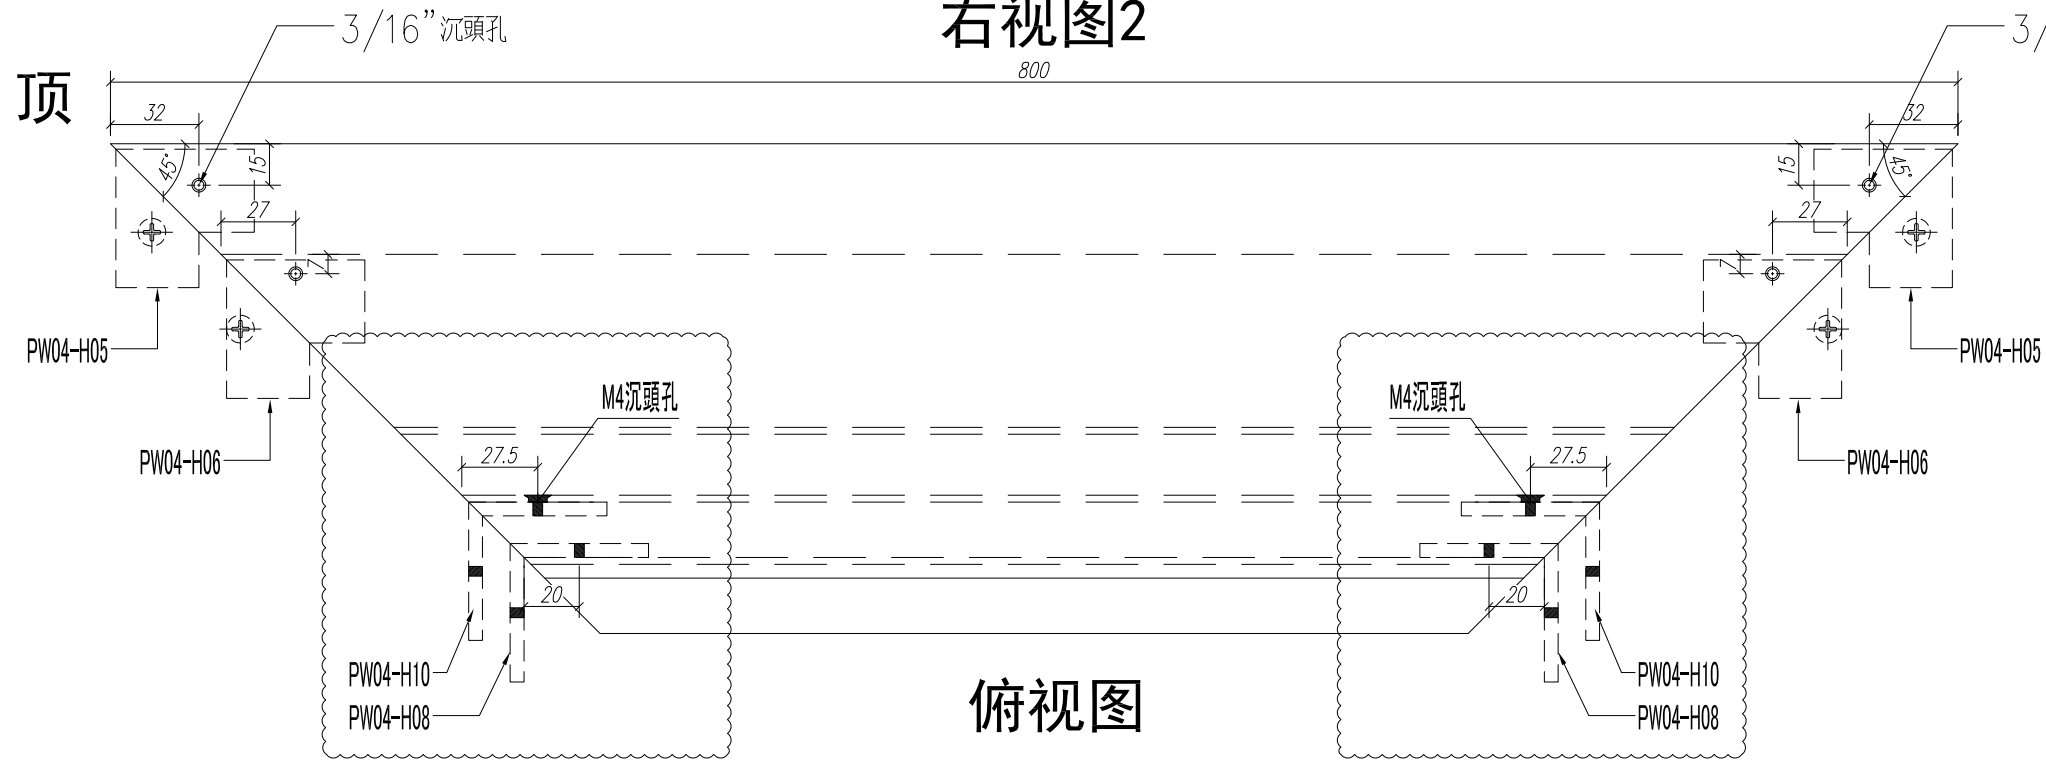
3/16"沉頭孔

右视图2

3/

顶

800

32

32

45°

45°

15

15

27

27

7

7

PW04-H05

PW04-H05

PW04-H06

PW04-H06

M4沉頭孔

M4沉頭孔

27.5

27.5

20

20

PW04-H10

PW04-H08

PW04-H10

PW04-H08

俯视图